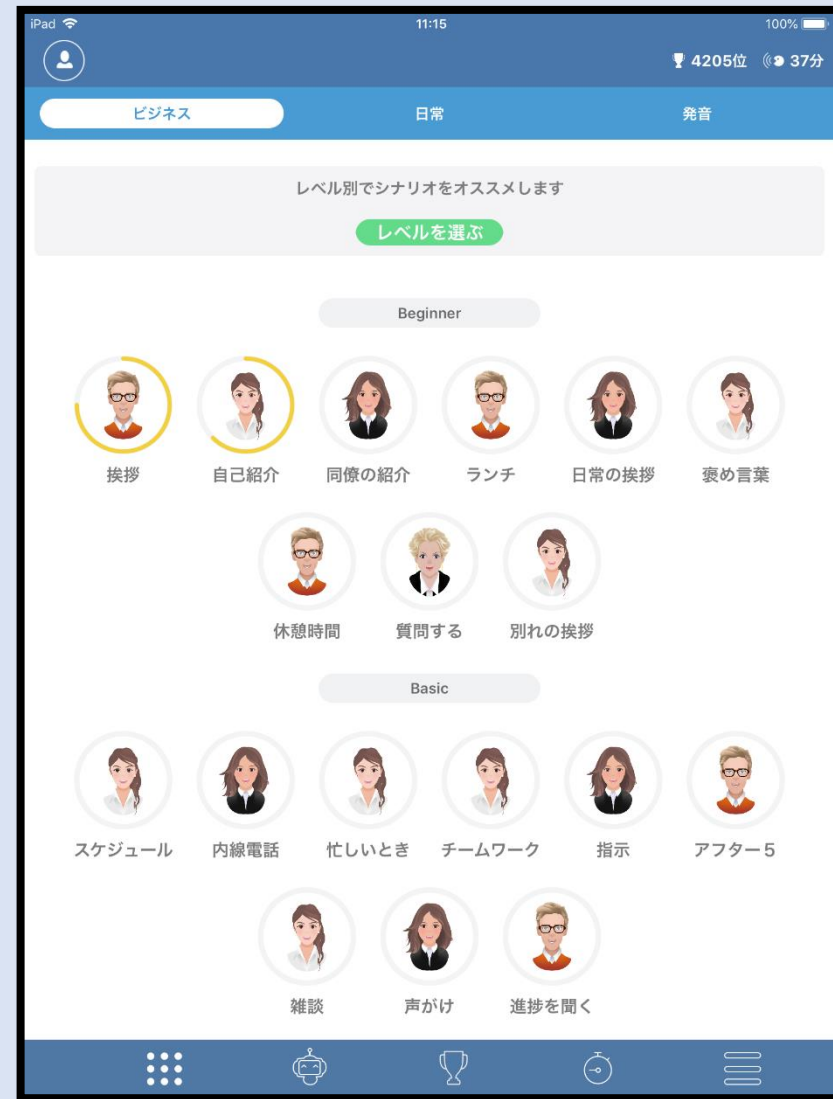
iPad 11:15 100%

4205位 37分

ビジネス 日常 発音

レベル別でシナリオをオススメします

レベルを選ぶ

Beginner

挨拶 自己紹介 同僚の紹介 ランチ 日常の挨拶 褒め言葉

休憩時間 質問する 別れの挨拶

Basic

スケジュール 内線電話 忙しいとき チームワーク 指示 アフター５

雑談 声がけ 進捗を聞く